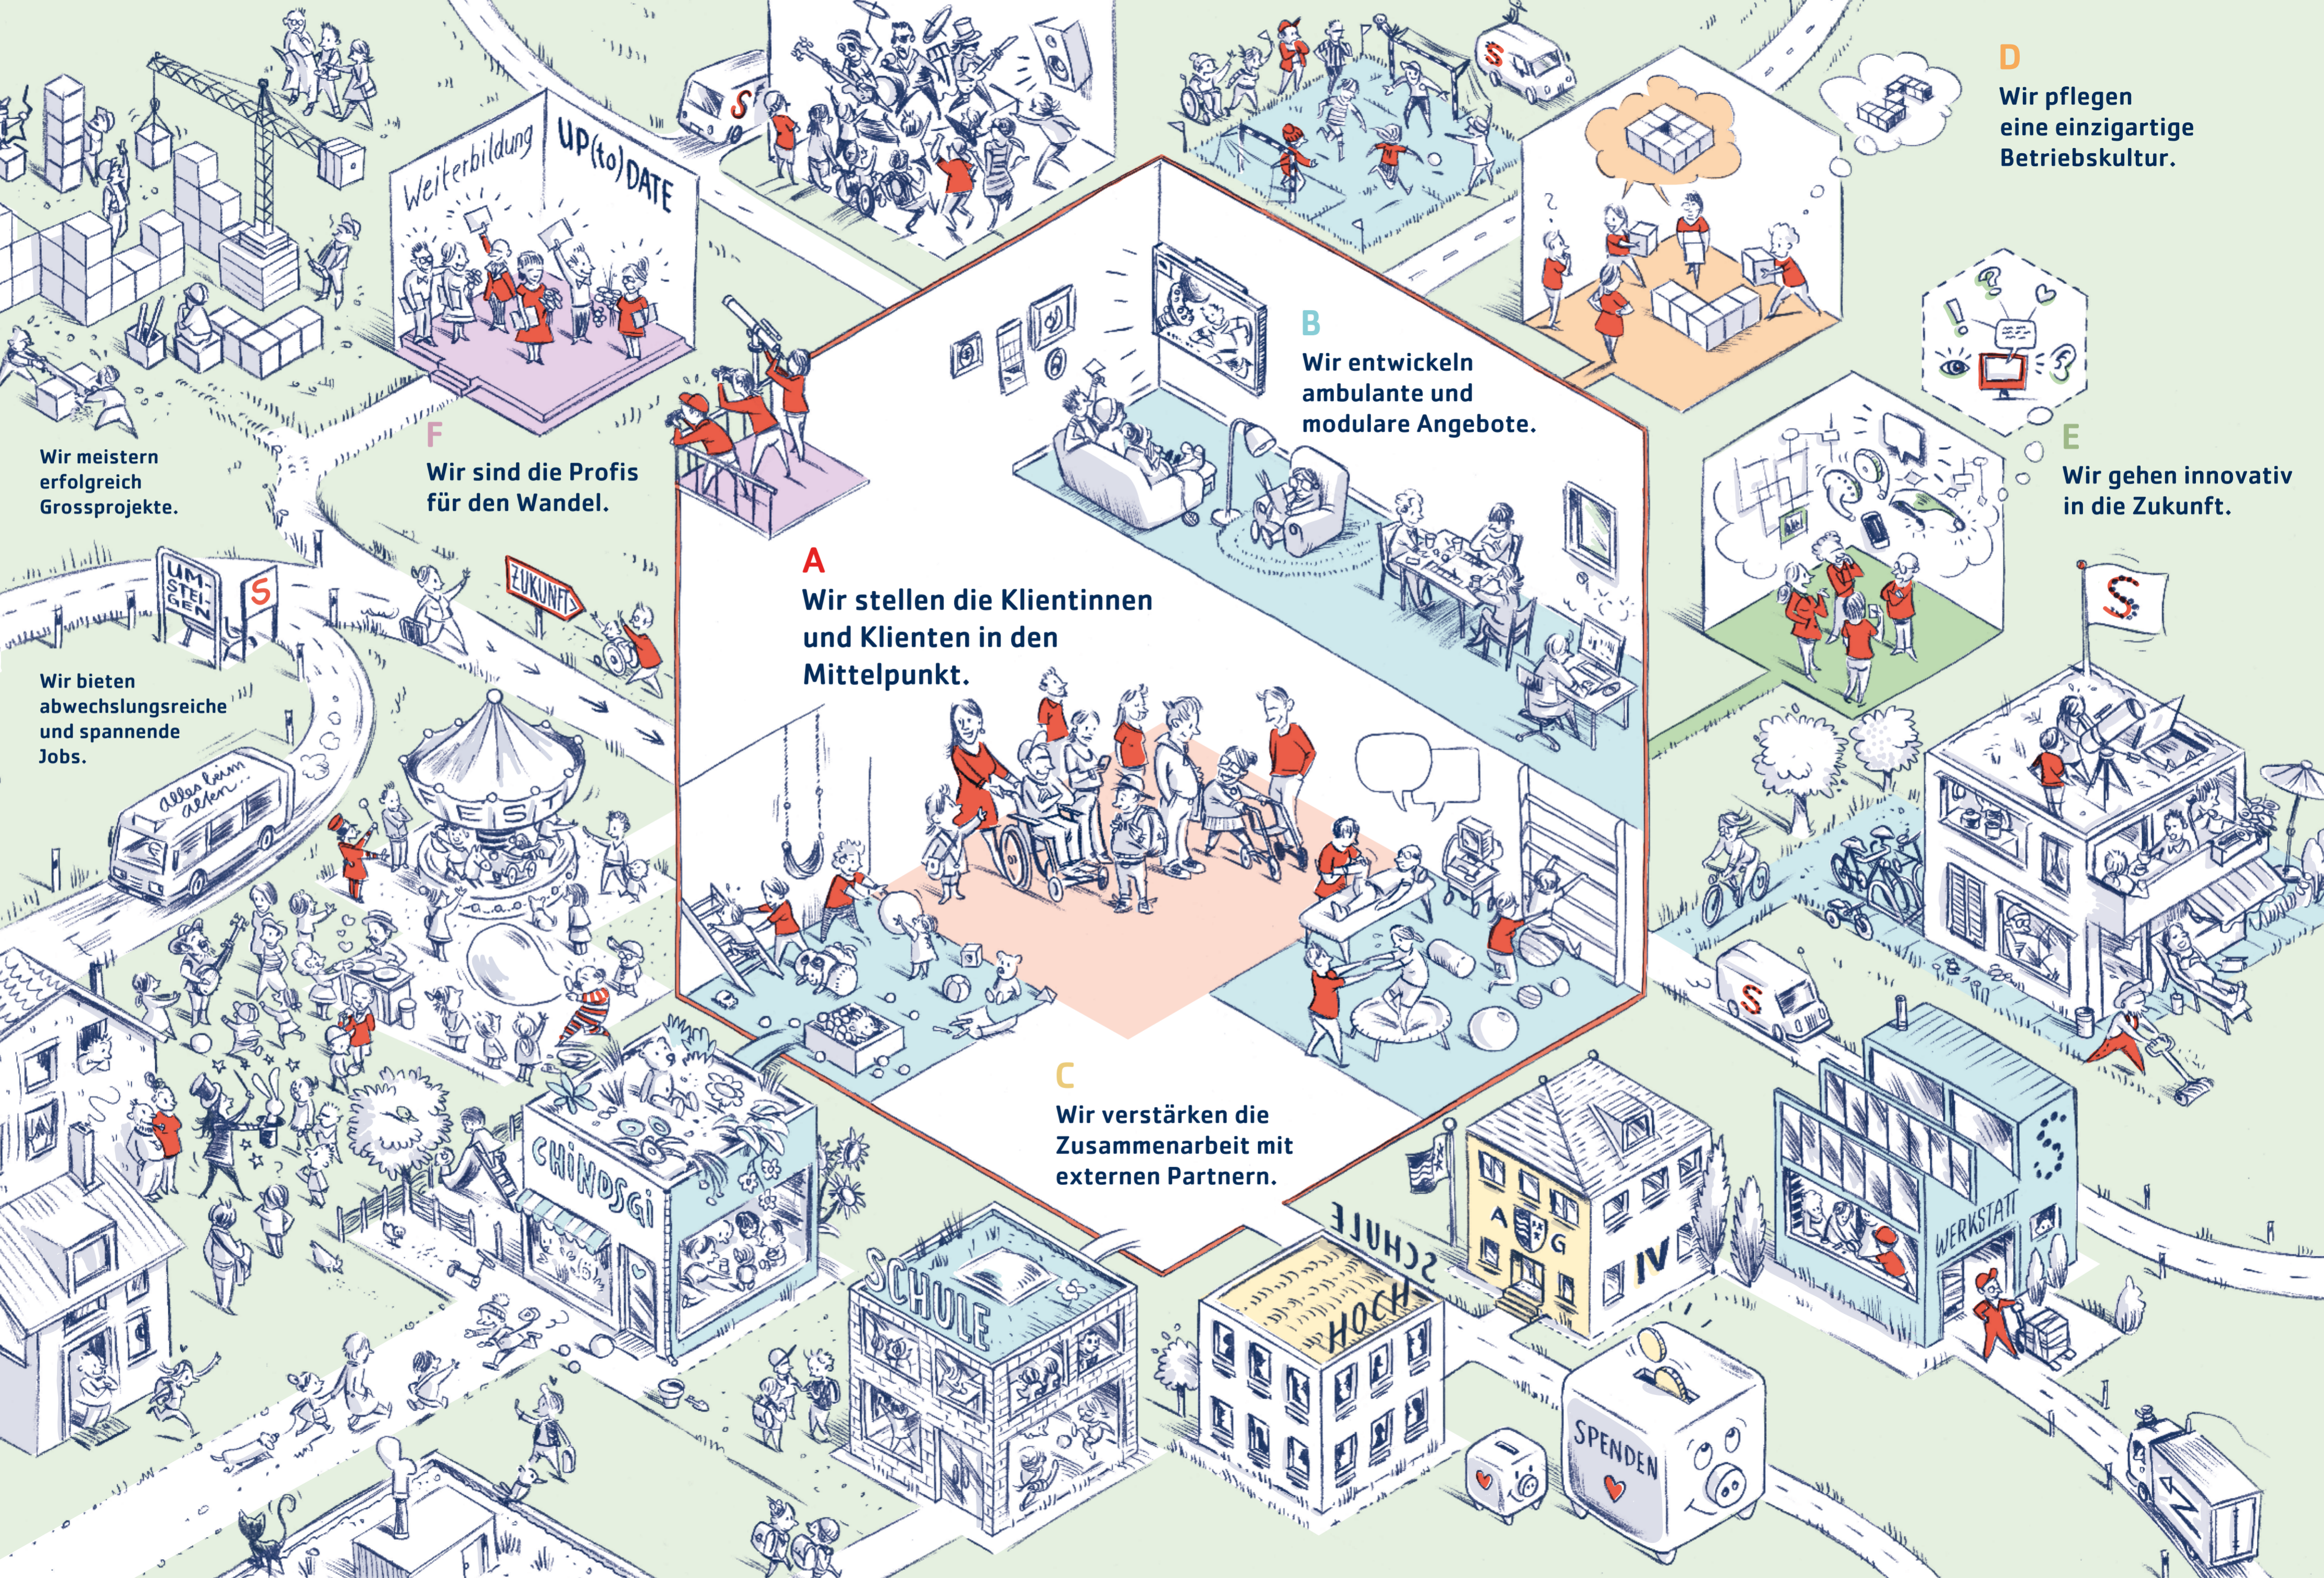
Weiterbildung

UP(to)DATE

D
Wir pflegen eine einzigartige Betriebskultur.

B
Wir entwickeln ambulante und modulare Angebote.

E
Wir gehen innovativ in die Zukunft.

Wir meistern erfolgreich Grossprojekte.

F
Wir sind die Profis für den Wandel.

A
Wir stellen die Klientinnen und Klienten in den Mittelpunkt.

UM-STEI-GEN

S

ZUKUNFT

Wir bieten abwechslungsreiche und spannende Jobs.

alles beim alten...

FEST

CHINDSGI

C
Wir verstärken die Zusammenarbeit mit externen Partnern.

SCHULE

HOCHSCHULE

IV

WERKSTATT

SPENDEN